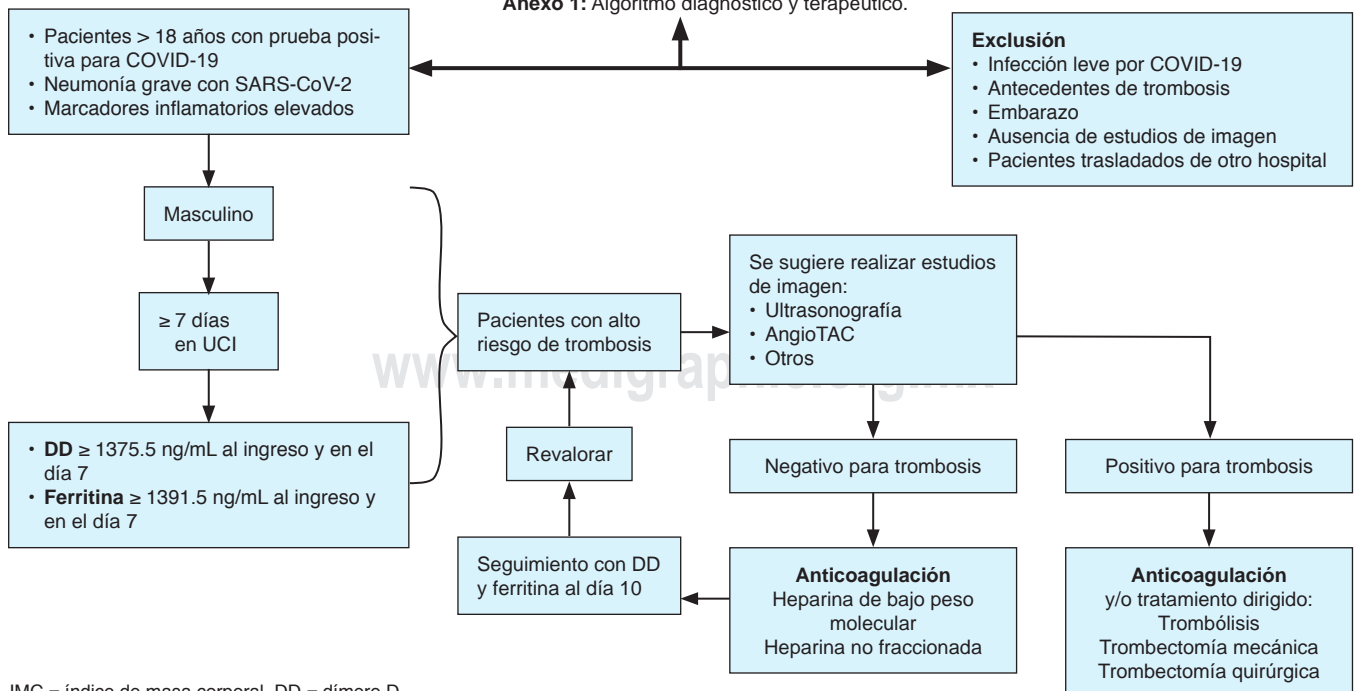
**Anexo 1:** Algoritmo diagnóstico y terapéutico.

- Pacientes > 18 años con prueba positiva para COVID-19
- Neumonía grave con SARS-CoV-2
- Marcadores inflamatorios elevados

**Exclusión**
- Infección leve por COVID-19
- Antecedentes de trombosis
- Embarazo
- Ausencia de estudios de imagen
- Pacientes trasladados de otro hospital

Masculino

≥ 7 días en UCI

- **DD** ≥ 1375.5 ng/mL al ingreso y en el día 7
- **Ferritina** ≥ 1391.5 ng/mL al ingreso y en el día 7

Pacientes con alto riesgo de trombosis

Se sugiere realizar estudios de imagen:
- Ultrasonografía
- AngioTAC
- Otros

www.medigraphic.org.mx

Revalorar

Negativo para trombosis

Positivo para trombosis

Seguimiento con DD y ferritina al día 10

**Anticoagulación**
Heparina de bajo peso molecular
Heparina no fraccionada

**Anticoagulación**
y/o tratamiento dirigido:
Trombólisis
Trombectomía mecánica
Trombectomía quirúrgica

IMC = índice de masa corporal, DD = dímero D.